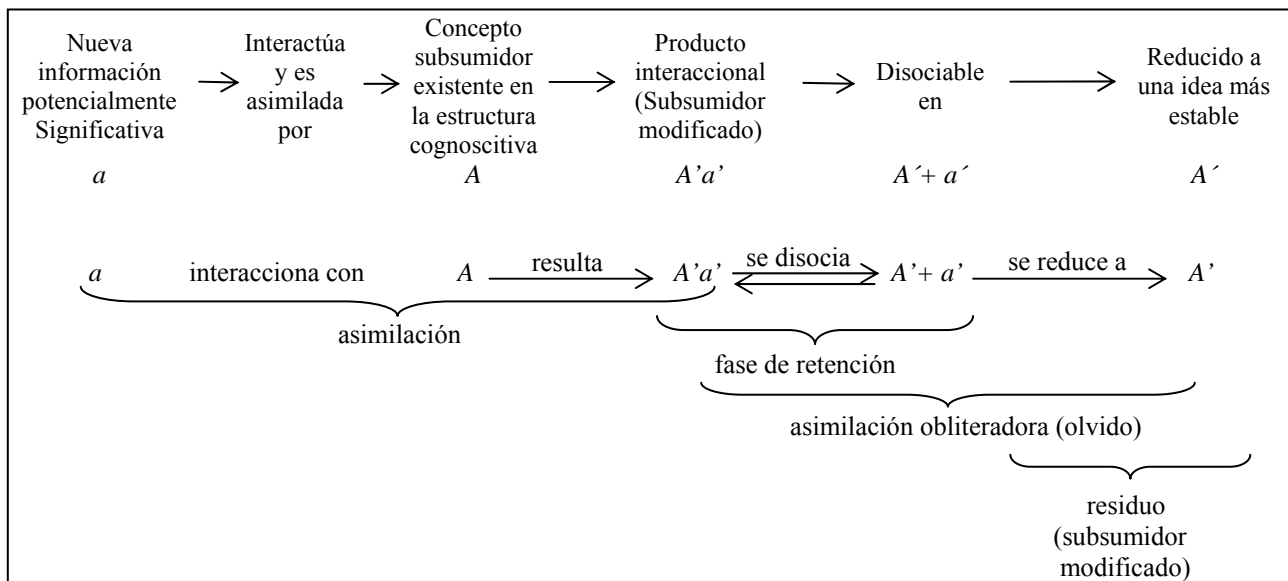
Nueva información potencialmente Significativa → Interactúa y es asimilada por → Concepto subsumidor existente en la estructura cognoscitiva → Producto interaccional (Subsumidor modificado) → Disociable en → Reducido a una idea más estable

*a*  *A*  *A'a'*  *A´+ a´*  *A´*

*a* interacciona con *A* resulta → *A'a'* se disocia ⇄ *A'+ a'* se reduce a → *A'*

asimilación

fase de retención

asimilación obliteradora (olvido)

residuo (subsumidor modificado)